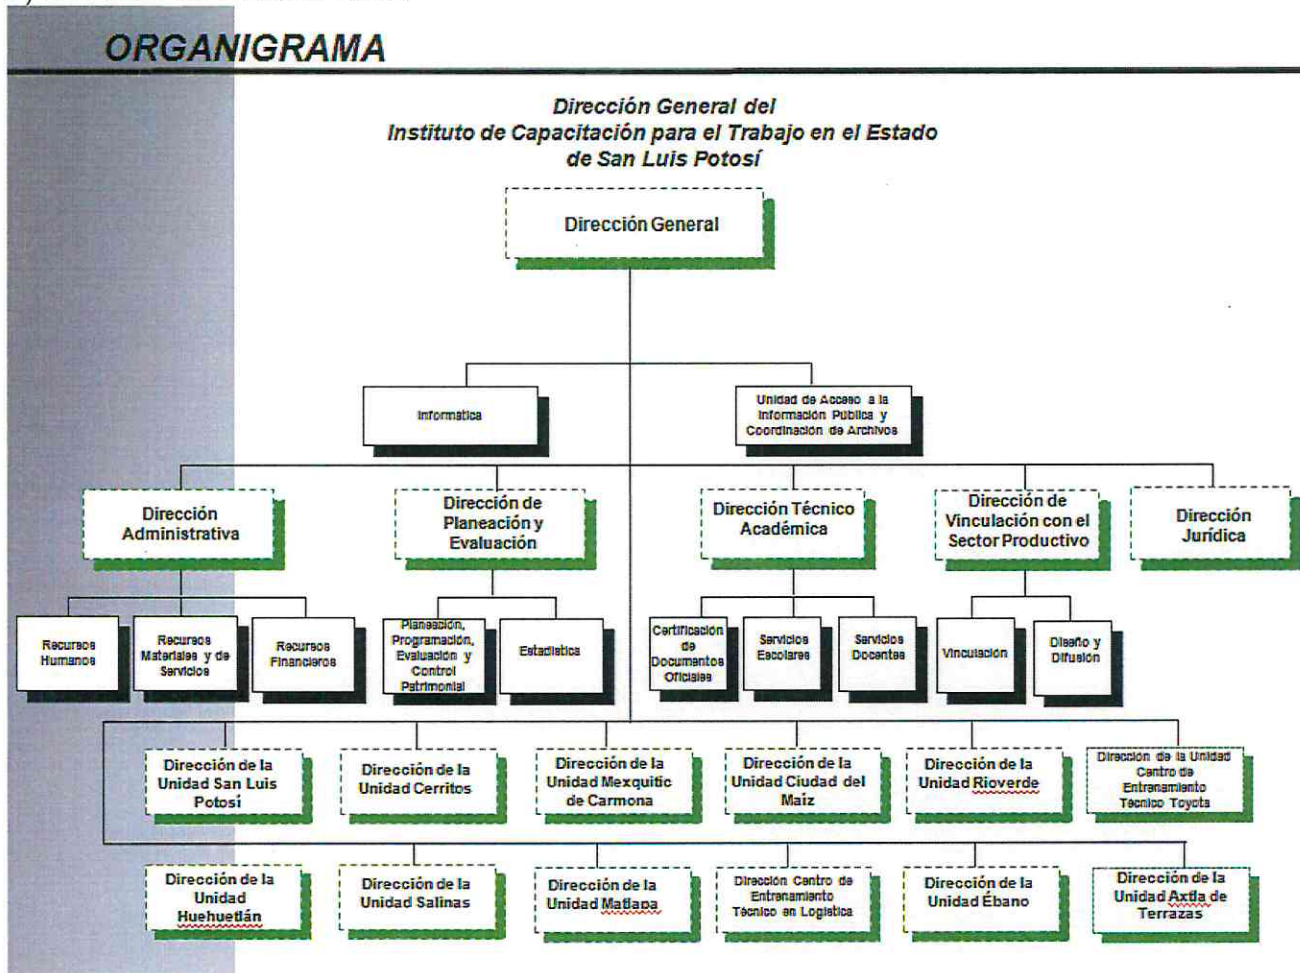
ORGANIGRAMA

Dirección General del Instituto de Capacitación para el Trabajo en el Estado de San Luis Potosí

Dirección General

Informatica

Unidad de Acceso a la Información Pública y Coordinación de Archivos

Dirección Administrativa

Dirección de Planeación y Evaluación

Dirección Técnico Académica

Dirección de Vinculación con el Sector Productivo

Dirección Jurídica

Recursos Humanos

Recursos Materiales y de Servicios

Recursos Financieros

Planeación, Programación, Evaluación y Control Patrimonial

Estadística

Certificación de Documentos Oficiales

Servicios Escolares

Servicios Docentes

Vinculación

Diseño y Difusión

Dirección de la Unidad San Luis Potosí

Dirección de la Unidad Cerritos

Dirección de la Unidad Mexquitic de Carmona

Dirección de la Unidad Ciudad del Maíz

Dirección de la Unidad Rioverde

Dirección de la Unidad Centro de Entrenamiento Técnico Toyota

Dirección de la Unidad Huehuetlán

Dirección de la Unidad Salinas

Dirección de la Unidad Matlapa

Dirección Centro de Entrenamiento Técnico en Logística

Dirección de la Unidad Ébano

Dirección de la Unidad Axtla de Terrazas